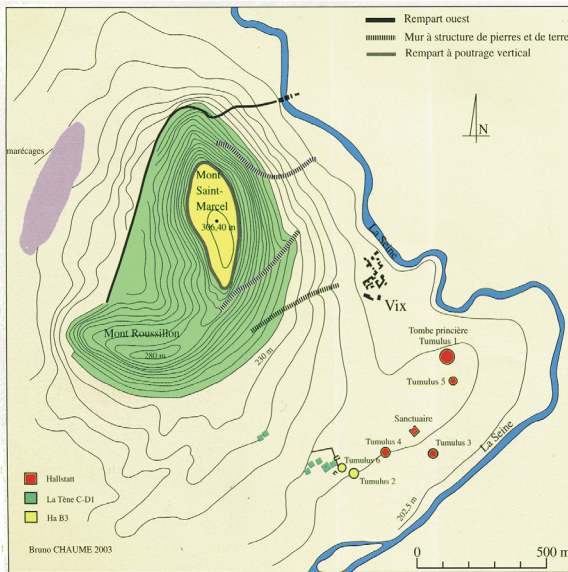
Rempart ouest
Mur à structure de pierres et de terre
Rempart à poutrage vertical

N

marécages

Mont Saint-Marcel
306,40 m

La Seine

Vix

Mont Roussillon
280 m

230 m

Tombe princière
Tumulus 1

Tumulus 5

Sanctuaire

Tumulus 4

Tumulus 3

Tumulus 6

Tumulus 2

La Seine

202,5 m

Hallstatt
La Tène C-D1
Ha B3

Bruno CHAUME 2003

0
500 m